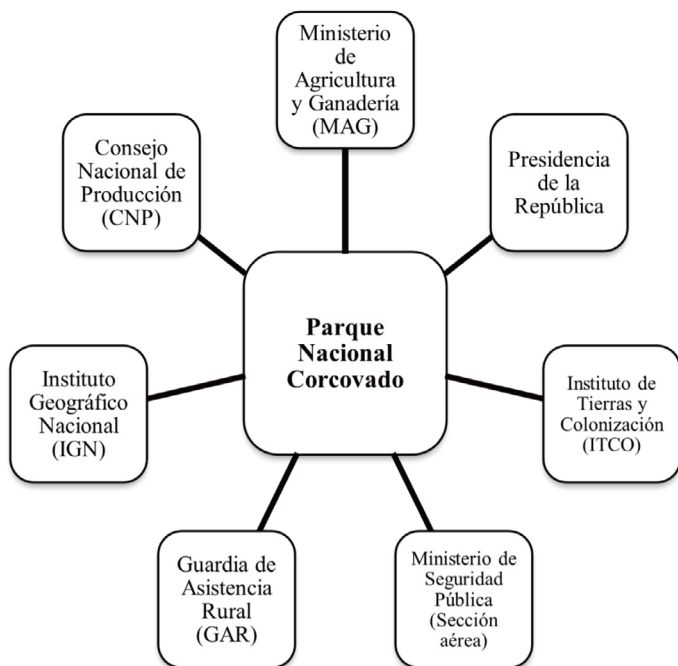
Ministerio de Agricultura y Ganadería (MAG)

Consejo Nacional de Producción (CNP)

Presidencia de la República

Parque Nacional Corcovado

Instituto Geográfico Nacional (IGN)

Instituto de Tierras y Colonización (ITCO)

Guardia de Asistencia Rural (GAR)

Ministerio de Seguridad Pública (Sección aérea)